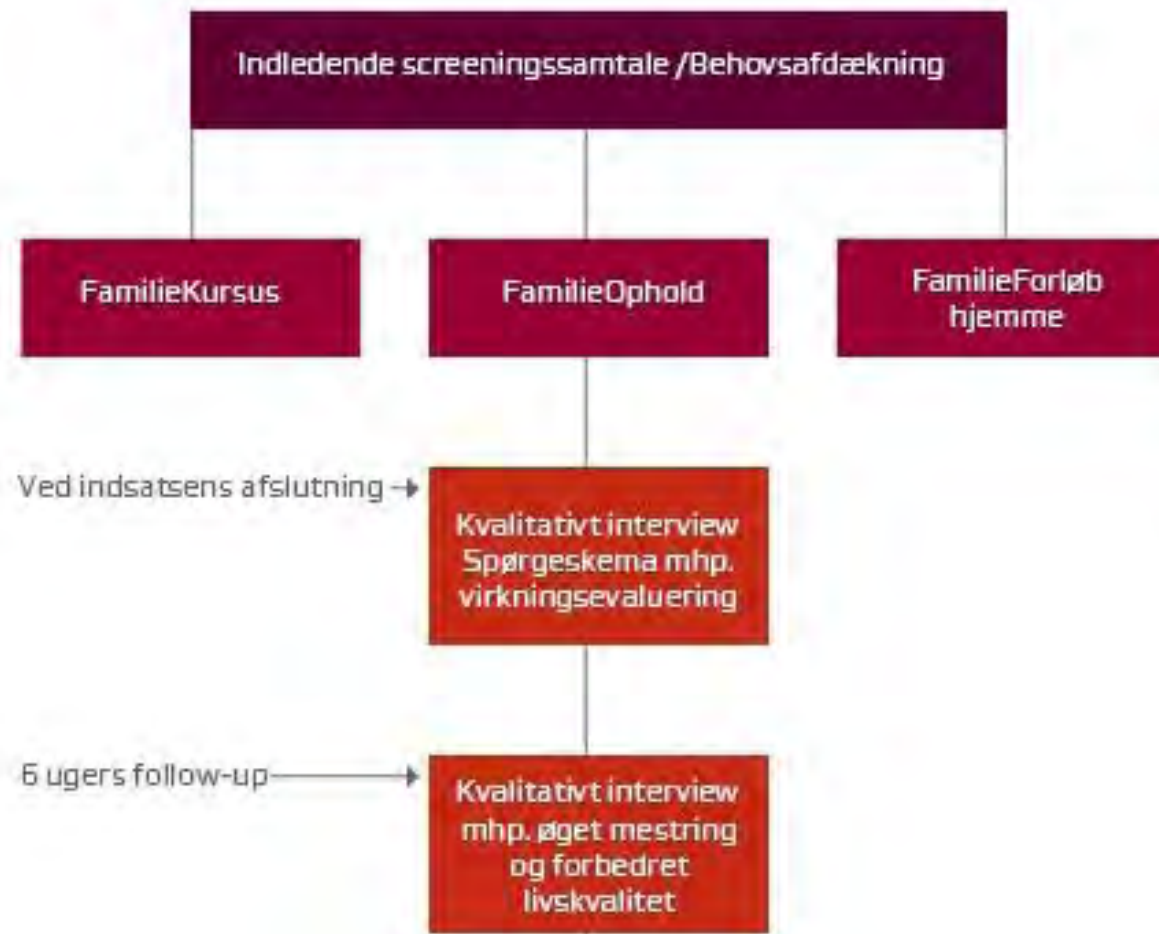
Indledende screeningssamtale /Behovsafdækning

FamilieKursus

FamilieOphold

FamilieForløb hjemme

Ved indsatsens afslutning

Kvalitativt interview Spørgeskema mhp. virkningsevaluering

6 ugers follow-up

Kvalitativt interview mhp. øget mestring og forbedret livskvalitet